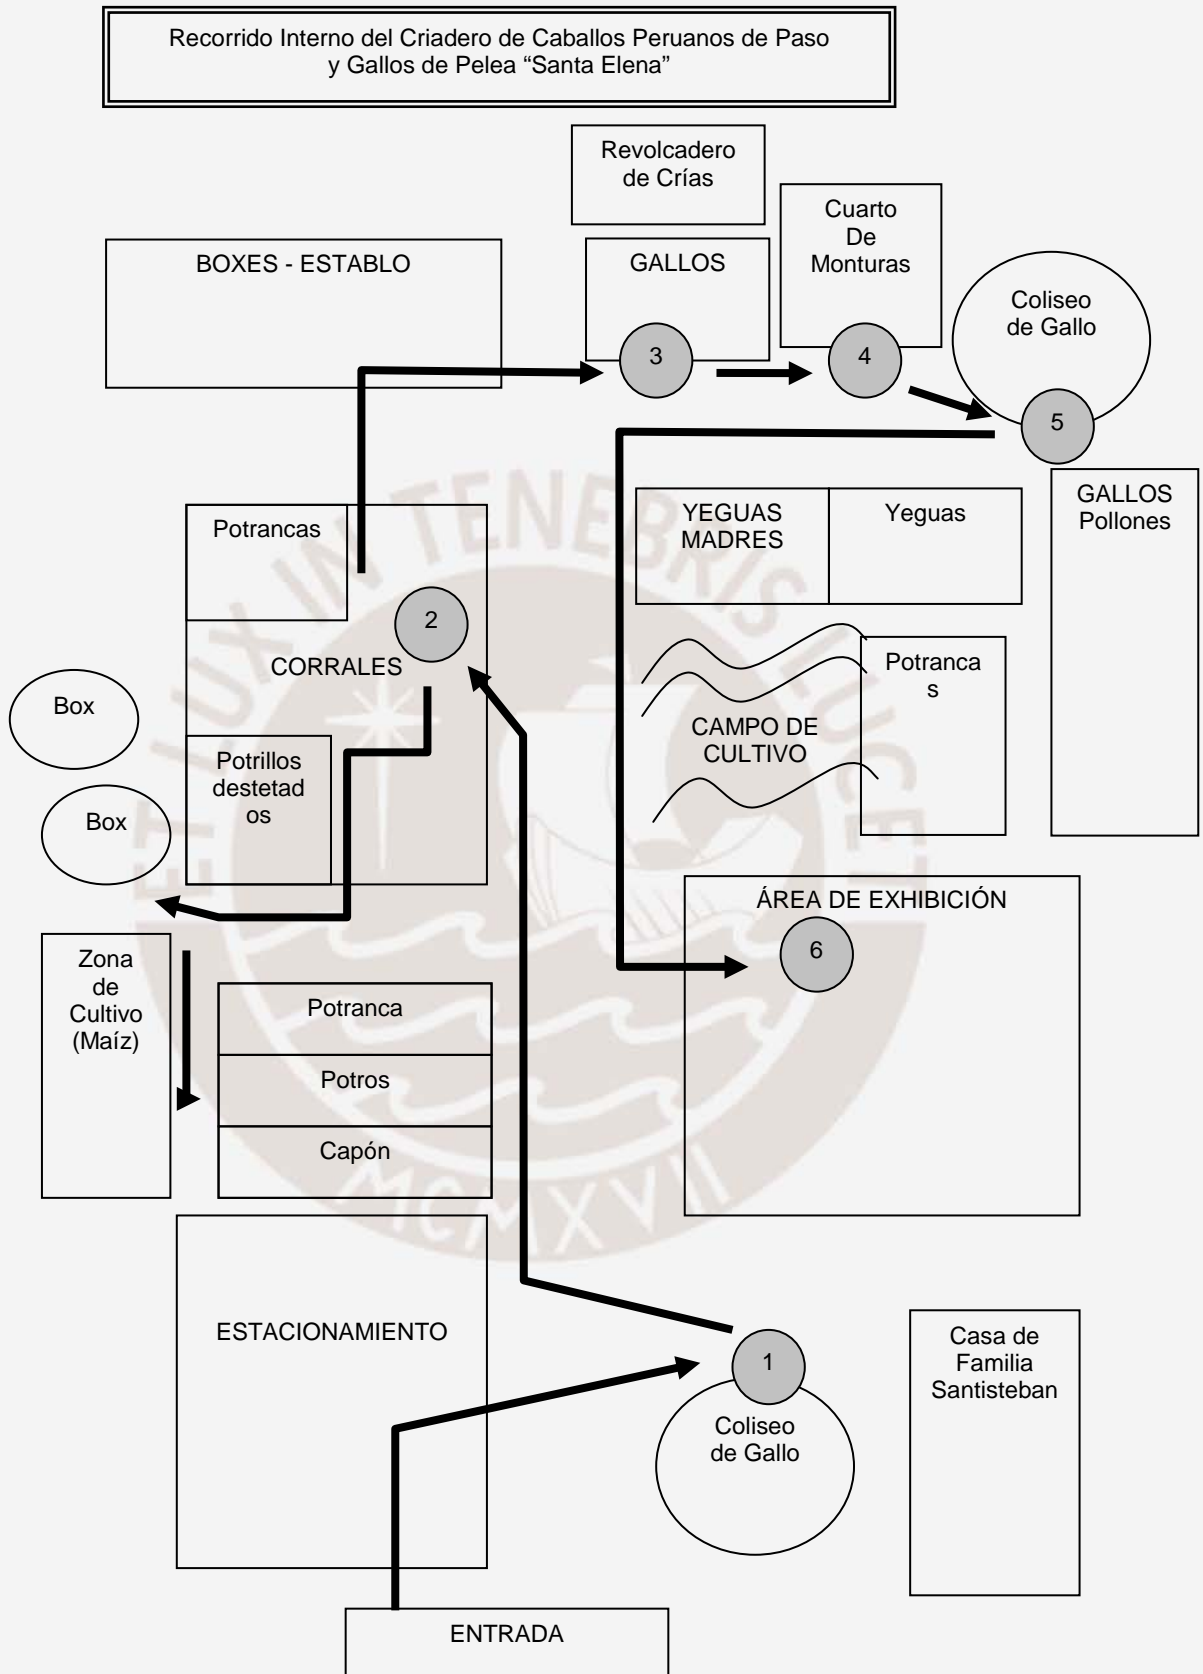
Recorrido Interno del Criadero de Caballos Peruanos de Paso y Gallos de Pelea "Santa Elena"

Revolcadero de Crías

BOXES - ESTABLO

GALLOS

3

Cuarto De Monturas

4

Coliseo de Gallo

5

GALLOS Pollones

YEGUAS MADRES

Yeguas

Potrancas

2

CORRALES

Potrillos destetados

Box

Box

Potrancas

CAMPO DE CULTIVO

ÁREA DE EXHIBICIÓN

6

Zona de Cultivo (Maíz)

Potranca

Potros

Capón

ESTACIONAMIENTO

1

Coliseo de Gallo

Casa de Familia Santisteban

ENTRADA